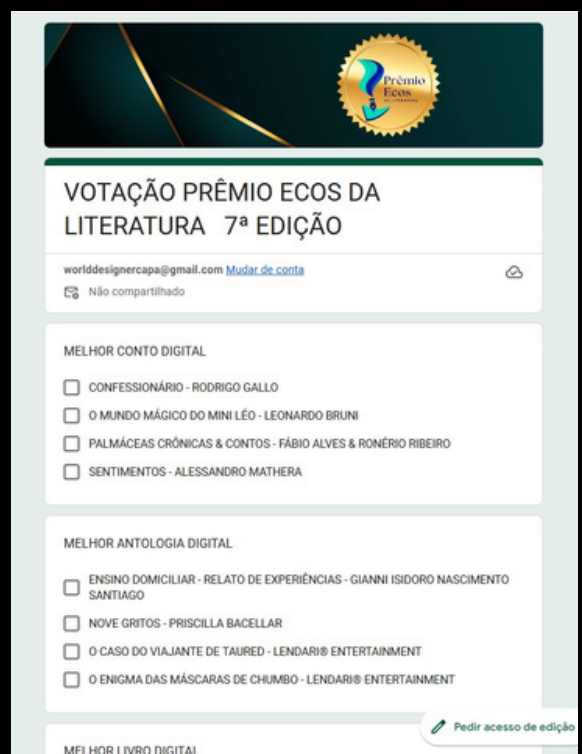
Prêmio
Ecos
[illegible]

VOTAÇÃO PRÊMIO ECOS DA LITERATURA 7ª EDIÇÃO

worlddesignercapa@gmail.com Mudar de conta

Não compartilhado

MELHOR CONTO DIGITAL

CONFESSIONÁRIO - RODRIGO GALLO

O MUNDO MÁGICO DO MINI LÉO - LEONARDO BRUNI

PALMÁCEAS CRÔNICAS & CONTOS - FÁBIO ALVES & RONÉRIO RIBEIRO

SENTIMENTOS - ALESSANDRO MATHERA

MELHOR ANTOLOGIA DIGITAL

ENSINO DOMICILIAR - RELATO DE EXPERIÊNCIAS - GIANNI ISIDORO NASCIMENTO SANTIAGO

NOVE GRITOS - PRISCILLA BACELLAR

O CASO DO VIAJANTE DE TAURED - LENDARI® ENTERTAINMENT

O ENIGMA DAS MÁSCARAS DE CHUMBO - LENDARI® ENTERTAINMENT

Pedir acesso de edição

MELHOR LIVRO DIGITAL